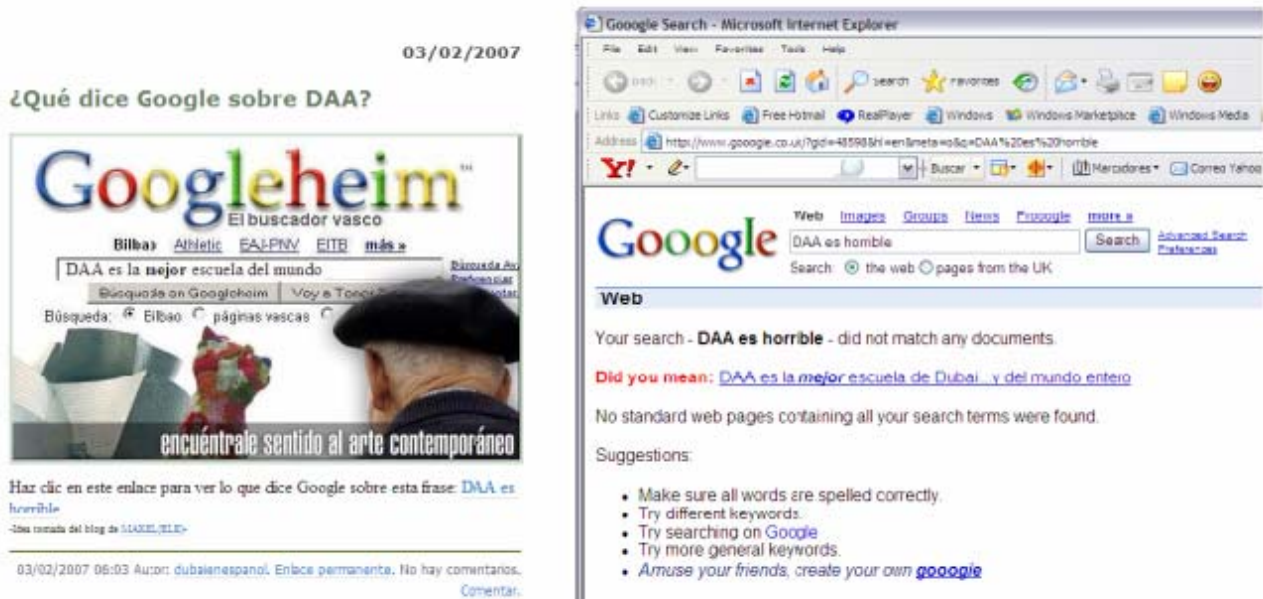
03/02/2007

¿Qué dice Google sobre DAA?

Googleheim
El buscador vasco

Bilbao Athletic EAJ-PNV EITB más »

DAA es la mejor escuela del mundo

Búsqueda Av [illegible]
Preferencias
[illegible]

Búsqueda en Googleheim | Voy a Tener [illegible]

Búsqueda: Bilbao páginas vascas

encuéntrale sentido al arte contemporáneo

Haz clic en este enlace para ver lo que dice Google sobre esta frase: DAA es horrible

-Idea tomada del blog de MAKEL/ELE-

03/02/2007 06:03 Autor: dubaienespanol. Enlace permanente. No hay comentarios. Comentar.

Gooogle Search - Microsoft Internet Explorer

File Edit View Favorites Tools Help

Back Search Favorites

Links Customize Links Free Hotmail RealPlayer Windows Windows Marketplace Windows Media

Address http://www.gooogle.co.uk/?gid=4859&hl=en&meta=o&q=DAA%20es%20horrible

Y! Buscar Marcadores Correo Yahoo

Gooogle

Web Images Groups News Frooogle more »

DAA es horrible

Search

Advanced Search
Preferences

Search: the web pages from the UK

Web

Your search - DAA es horrible - did not match any documents.

Did you mean: DAA es la mejor escuela de Dubai...y del mundo entero

No standard web pages containing all your search terms were found.

Suggestions:

- Make sure all words are spelled correctly.
- Try different keywords.
- Try searching on Google
- Try more general keywords.
- Amuse your friends, create your own gooogle